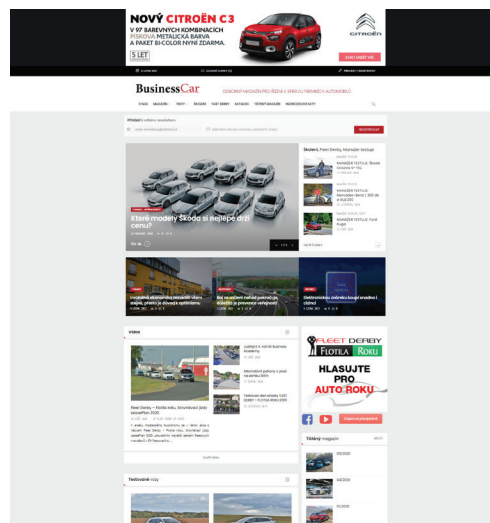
NOVÝ CITROËN C3
V 97 BAREVNÝCH KOMBINACÍCH
PÍSKOVÁ METALICKÁ BARVA
A PAKET BI-COLOR NYNÍ ZDARMA.
5 LET
CITROËN
CHCI VIDĚT VÍC

BusinessCar
ODBORNÝ MAGAZÍN PRO ŘÍZENÍ A SPRÁVU FIREMNÍCH AUTOMOBILŮ

Které modely Škoda si nejlépe drží cenu?

Fleet Derby, Manažer testuje

Video

Fleet Derby – Flotila roku, Slavnostní žebříček 2020

FLEET DERBY
FLOTILA ROKU
HLASUJTE
PRO
AUTO ROKU

Testované vozy

Tištěný magazín